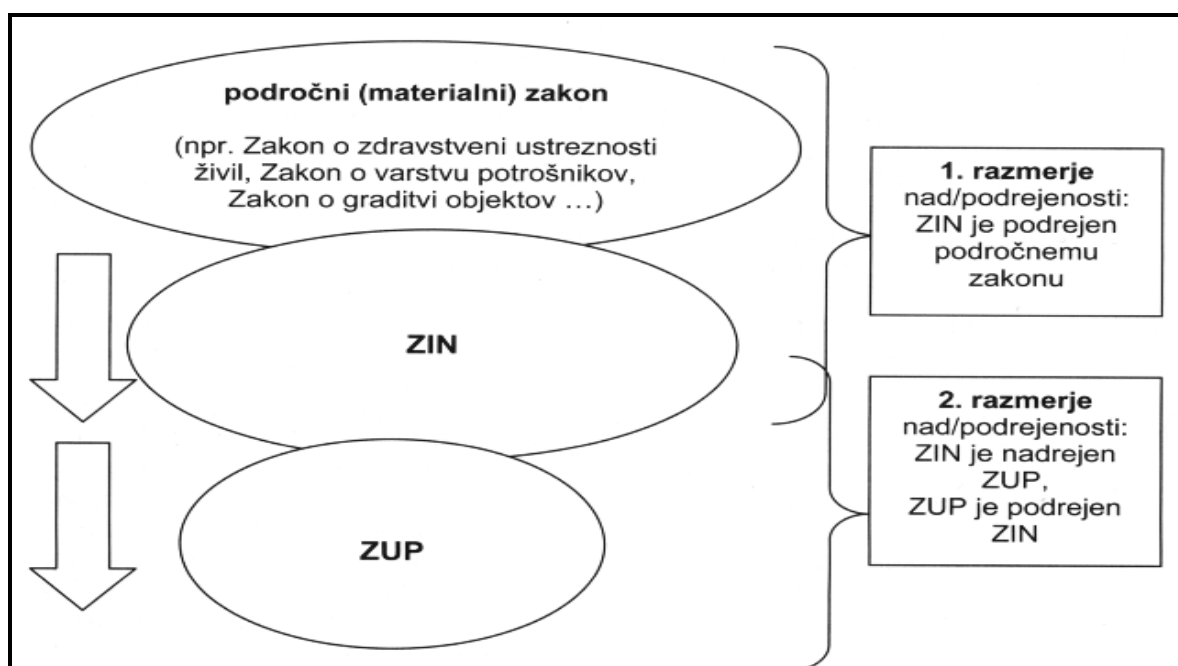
področni (materialni) zakon

(npr. Zakon o zdravstveni ustreznosti živil, Zakon o varstvu potrošnikov, Zakon o graditvi objektov ...)

ZIN

ZUP

1. razmerje nad/podrejenosti: ZIN je podrejen področnemu zakonu

2. razmerje nad/podrejenosti: ZIN je nadrejen ZUP, ZUP je podrejen ZIN